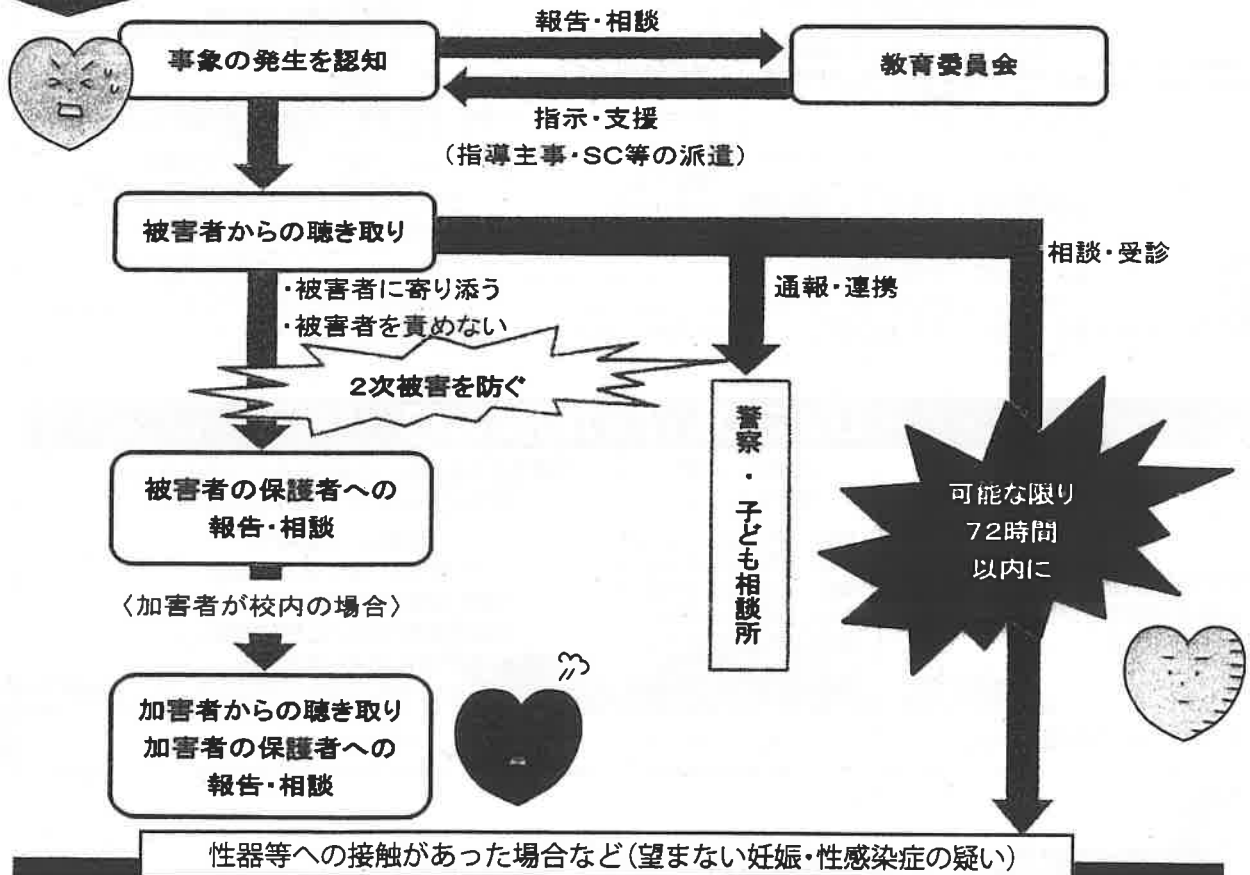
報告・相談

事象の発生を認知

教育委員会

指示・支援
（指導主事・SC等の派遣）

被害者からの聴き取り

相談・受診

・被害者に寄り添う
・被害者を責めない

通報・連携

2次被害を防ぐ

警察・子ども相談所

被害者の保護者への報告・相談

可能な限り
72時間
以内に

〈加害者が校内の場合〉

加害者からの聴き取り
加害者の保護者への
報告・相談

性器等への接触があった場合など（望まない妊娠・性感染症の疑い）